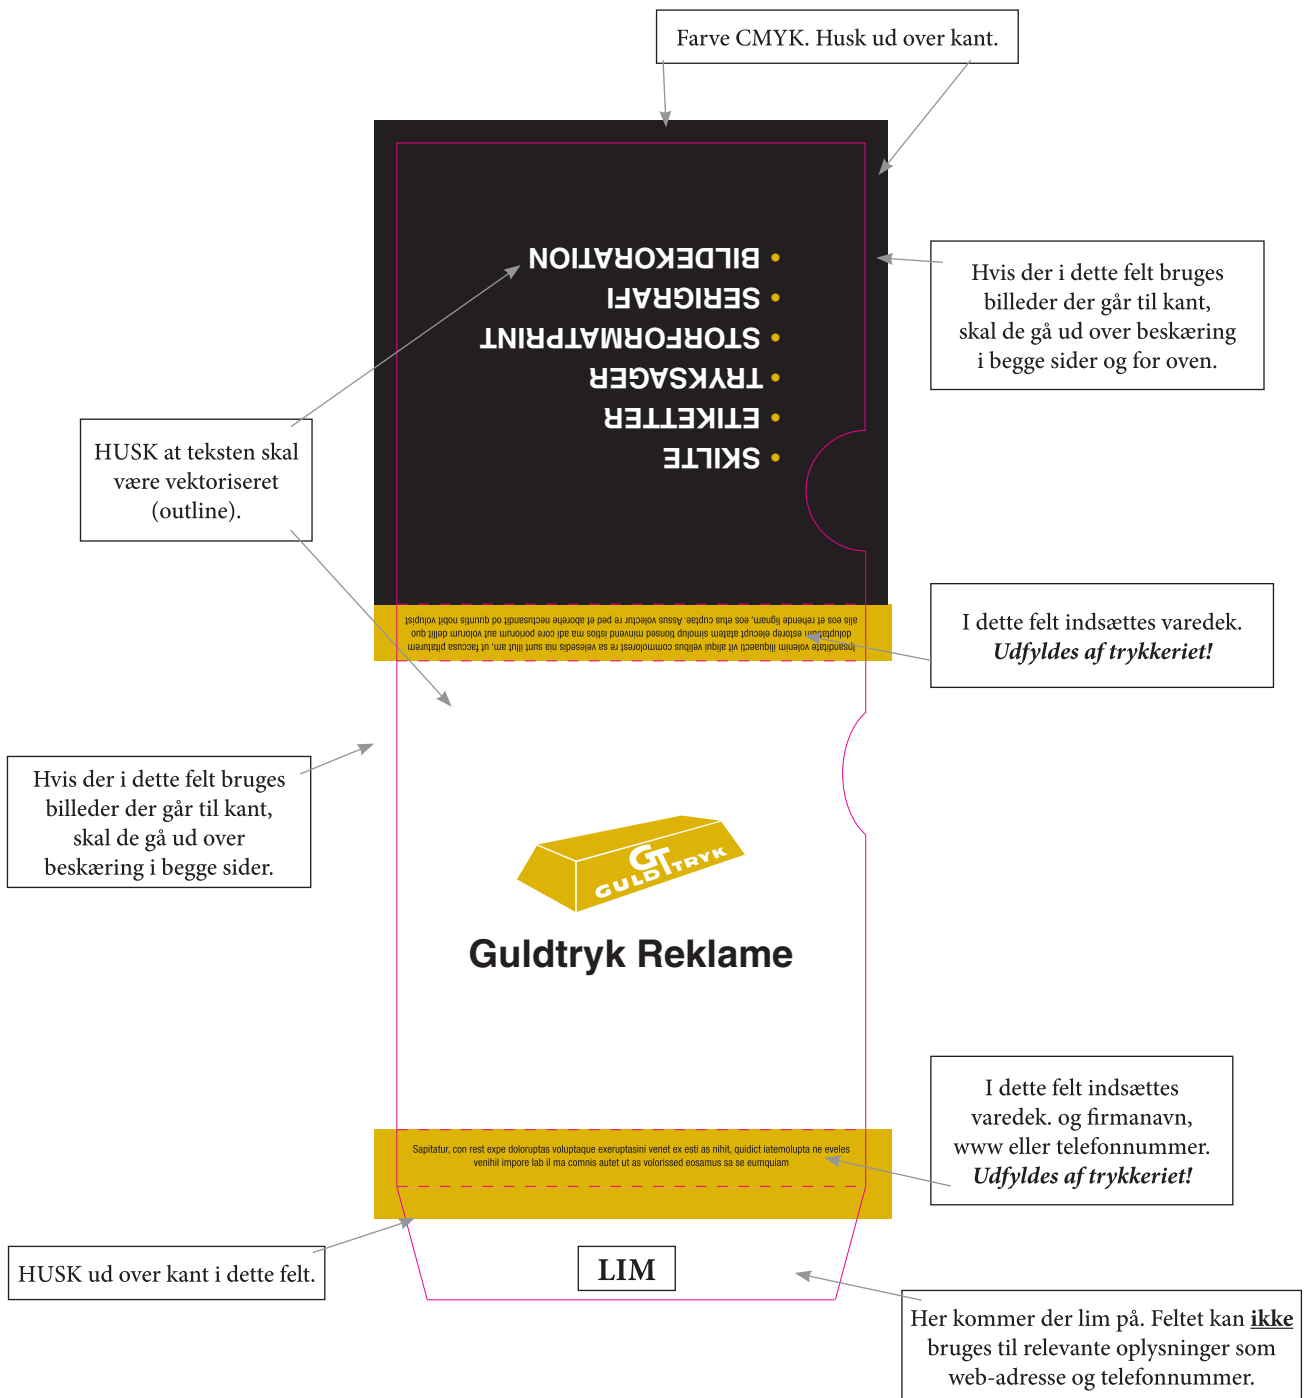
Farve CMYK. Husk ud over kant.

• BILDEKORATION
• SERIGRAFI
• STORFORMATPRINT
• TRYKSAGER
• ETIKETTER
• SKILTE

Hvis der i dette felt bruges billeder der går til kant, skal de gå ud over beskæring i begge sider og for oven.

HUSK at teksten skal være vektoriseret (outline).

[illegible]

I dette felt indsættes varedek. *Udfyldes af trykkeriet!*

Hvis der i dette felt bruges billeder der går til kant, skal de gå ud over beskæring i begge sider.

GULD TRYK

Guldtryk Reklame

I dette felt indsættes varedek. og firmanavn, www eller telefonnummer. *Udfyldes af trykkeriet!*

Sapitatur, con rest expe doloruptas voluptaque exeruptasini venet ex esti as nihit, quidict iatemolupta ne eveles venihil impore lab il ma comnis autet ut as volorissed eosamus sa se eumquiam

HUSK ud over kant i dette felt.

LIM

Her kommer der lim på. Feltet kan **ikke** bruges til relevante oplysninger som web-adresse og telefonnummer.